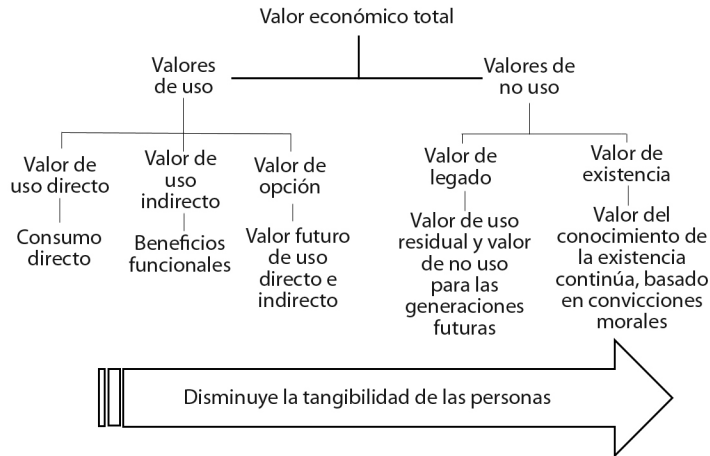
Valor económico total

Valores de uso

Valores de no uso

Valor de uso directo

Consumo directo

Valor de uso indirecto

Beneficios funcionales

Valor de opción

Valor futuro de uso directo e indirecto

Valor de legado

Valor de uso residual y valor de no uso para las generaciones futuras

Valor de existencia

Valor del conocimiento de la existencia continúa, basado en convicciones morales

Disminuye la tangibilidad de las personas